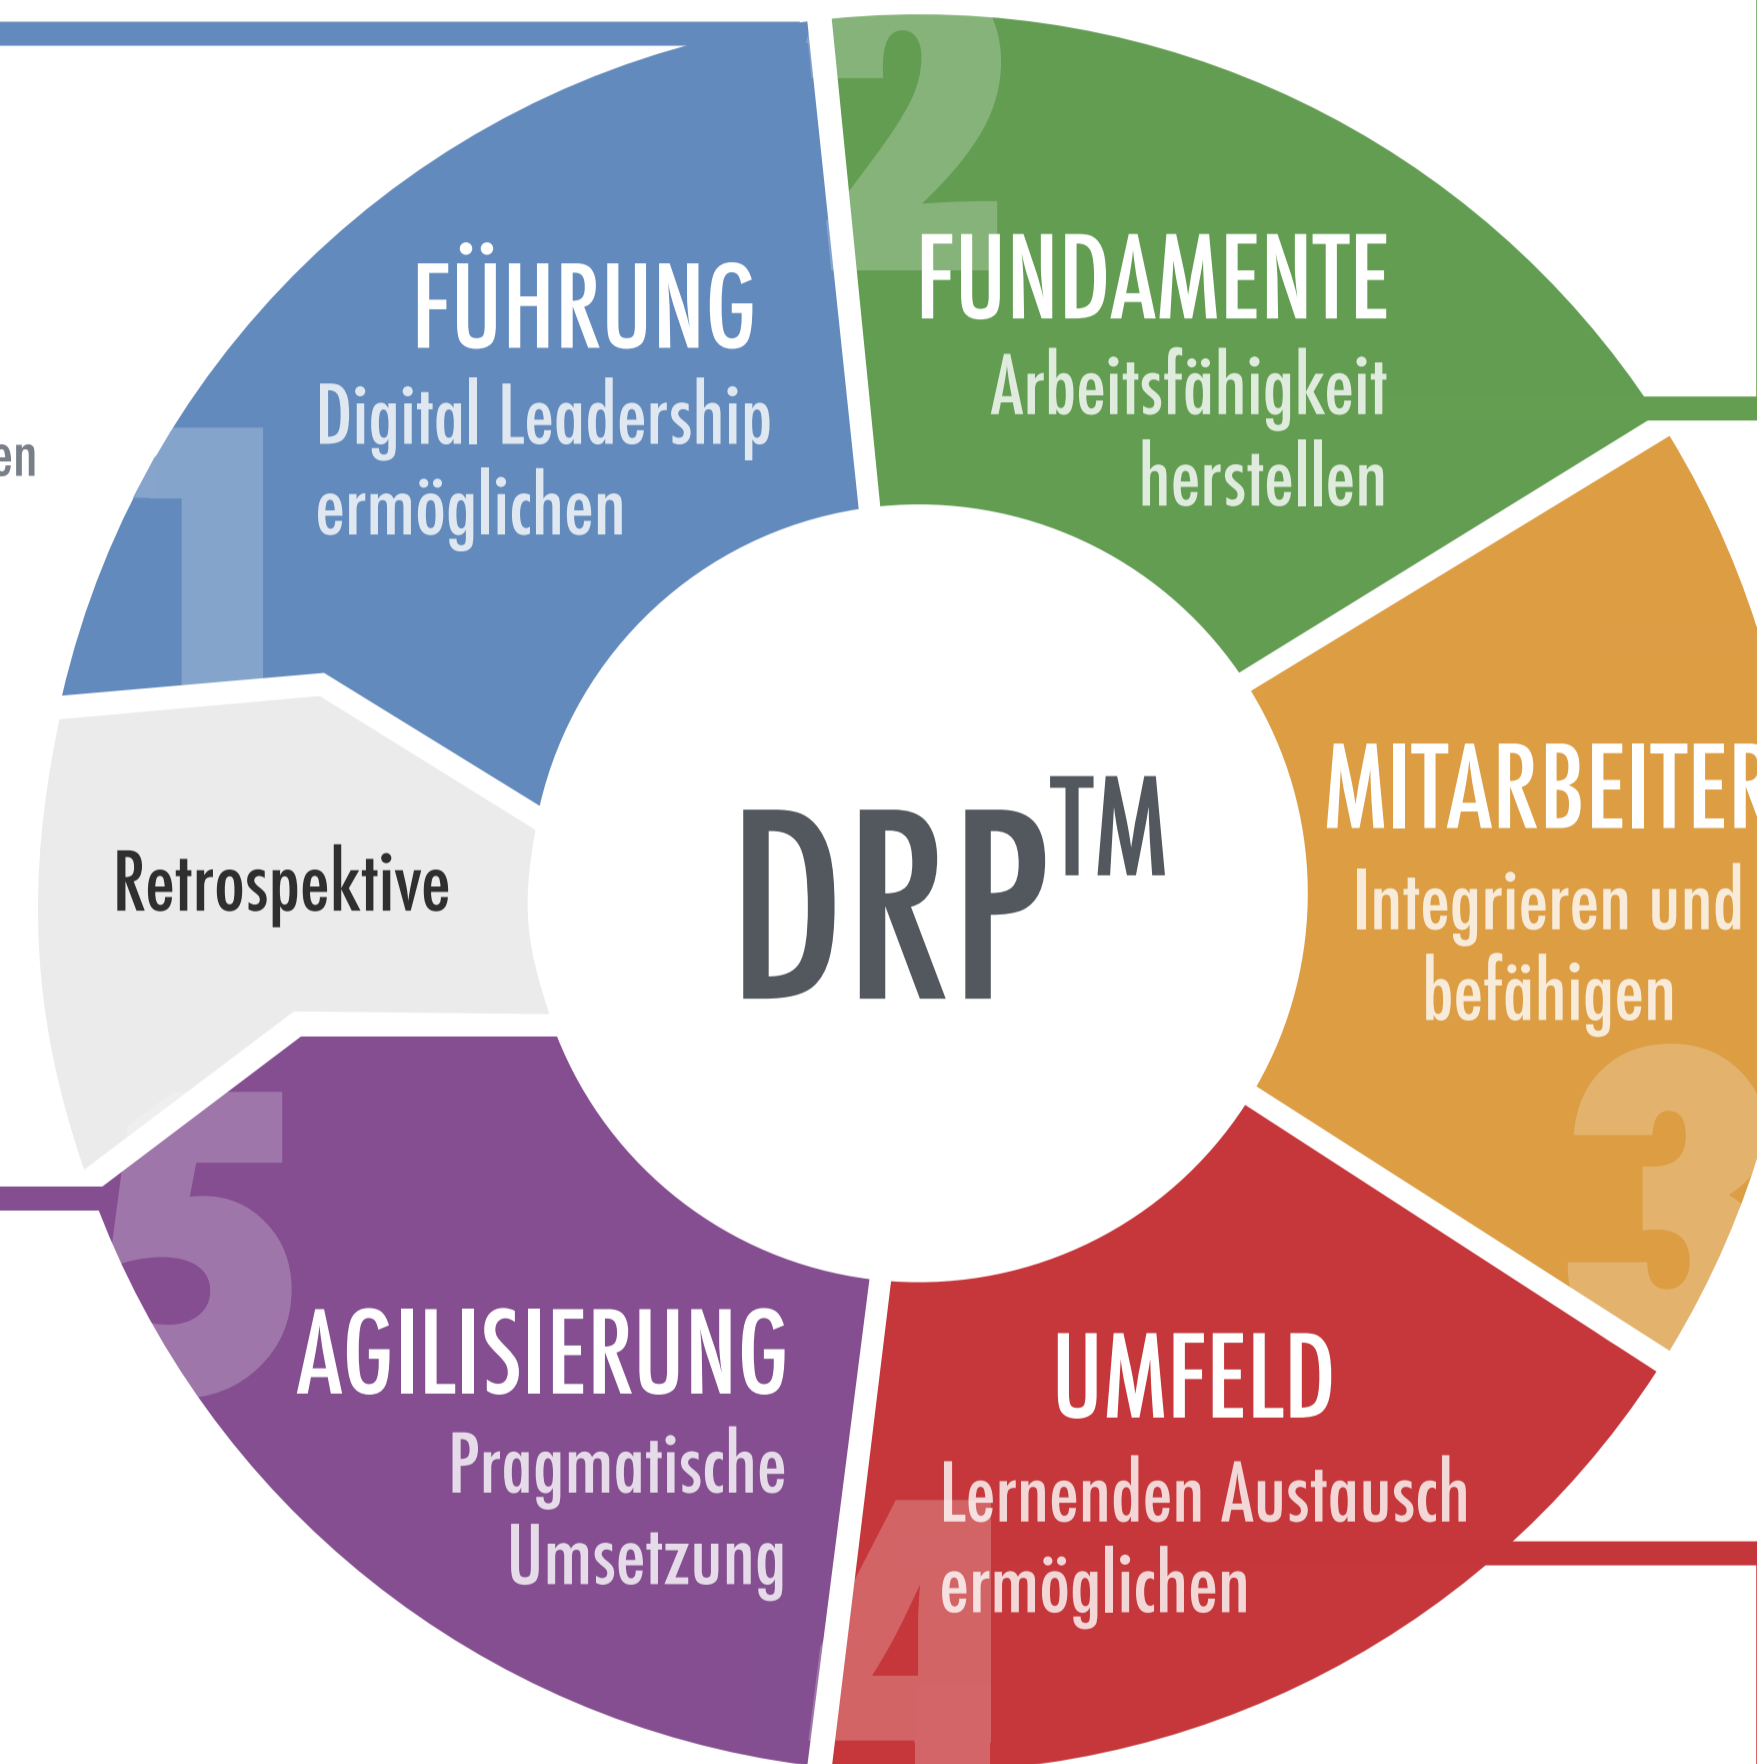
en

1
FÜHRUNG
Digital Leadership ermöglichen

2
FUNDAMENTE
Arbeitsfähigkeit herstellen

MITARBEITER
Integrieren und befähigen
3

Retrospektive

DRP$^{TM}$

5
AGILISIERUNG
Pragmatische Umsetzung

UMFELD
Lernenden Austausch ermöglichen
4